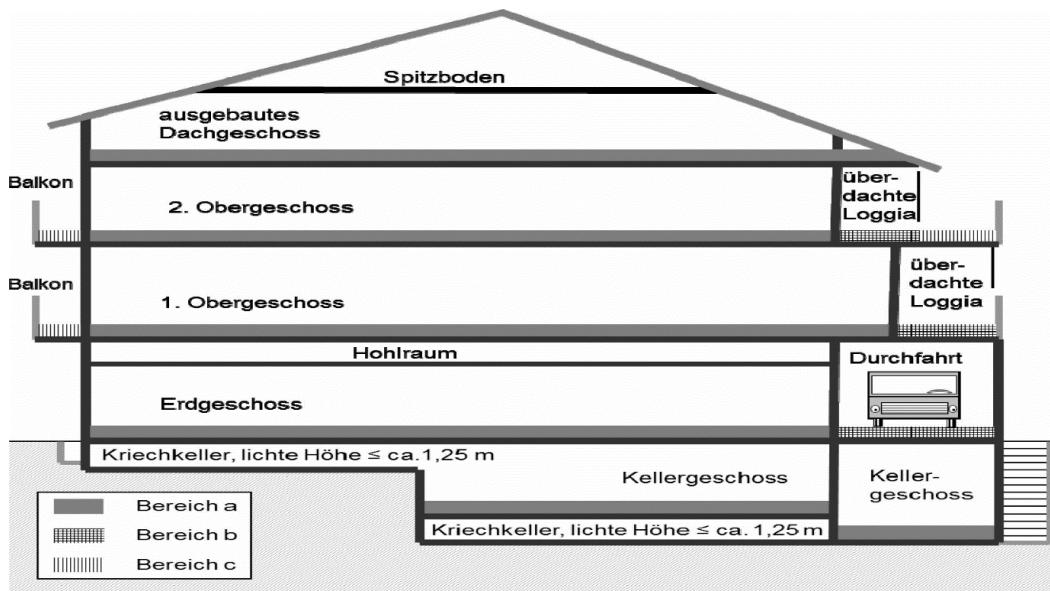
Spitzboden

ausgebautes Dachgeschoss

Balkon

2. Obergeschoss

überdachte Loggia

Balkon

1. Obergeschoss

überdachte Loggia

Hohlraum

Durchfahrt

Erdgeschoss

Kriechkeller, lichte Höhe ≤ ca.1,25 m

Kellergeschoss

Kellergeschoss

Kriechkeller, lichte Höhe ≤ ca. 1,25 m

Bereich a
Bereich b
Bereich c